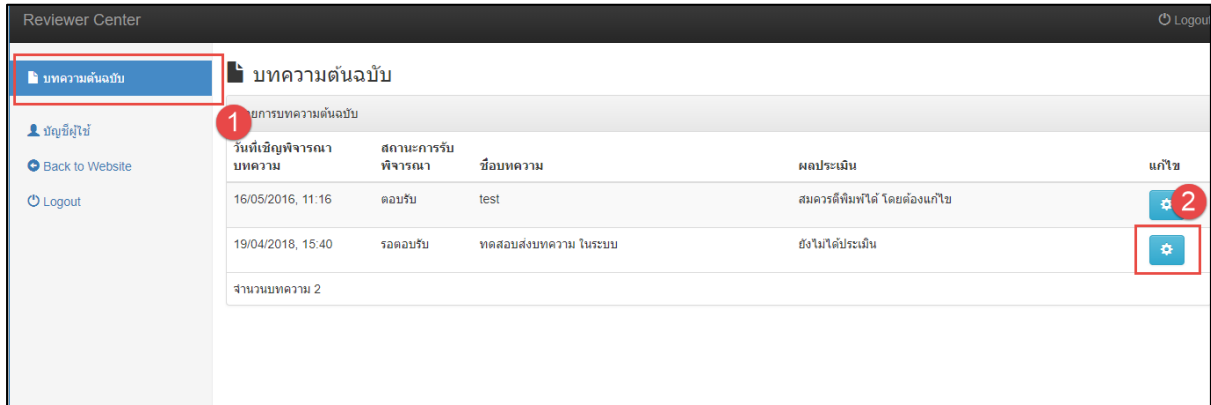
Reviewer Center

Logout

บทความต้นฉบับ

บัญชีผู้ใช้

Back to Website

Logout

บทความต้นฉบับ

1

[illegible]ยการบทความต้นฉบับ

| วันที่เชิญพิจารณาบทความ | สถานะการรับพิจารณา | ชื่อบทความ | ผลประเมิน | แก้ไข |
|---|---|---|---|---|
| 16/05/2016, 11:16 | ตอบรับ | test | สมควรตีพิมพ์ได้ โดยต้องแก้ไข | 2 |
| 19/04/2018, 15:40 | รอตอบรับ | ทดสอบส่งบทความ ในระบบ | ยังไม่ได้ประเมิน | |

จำนวนบทความ 2